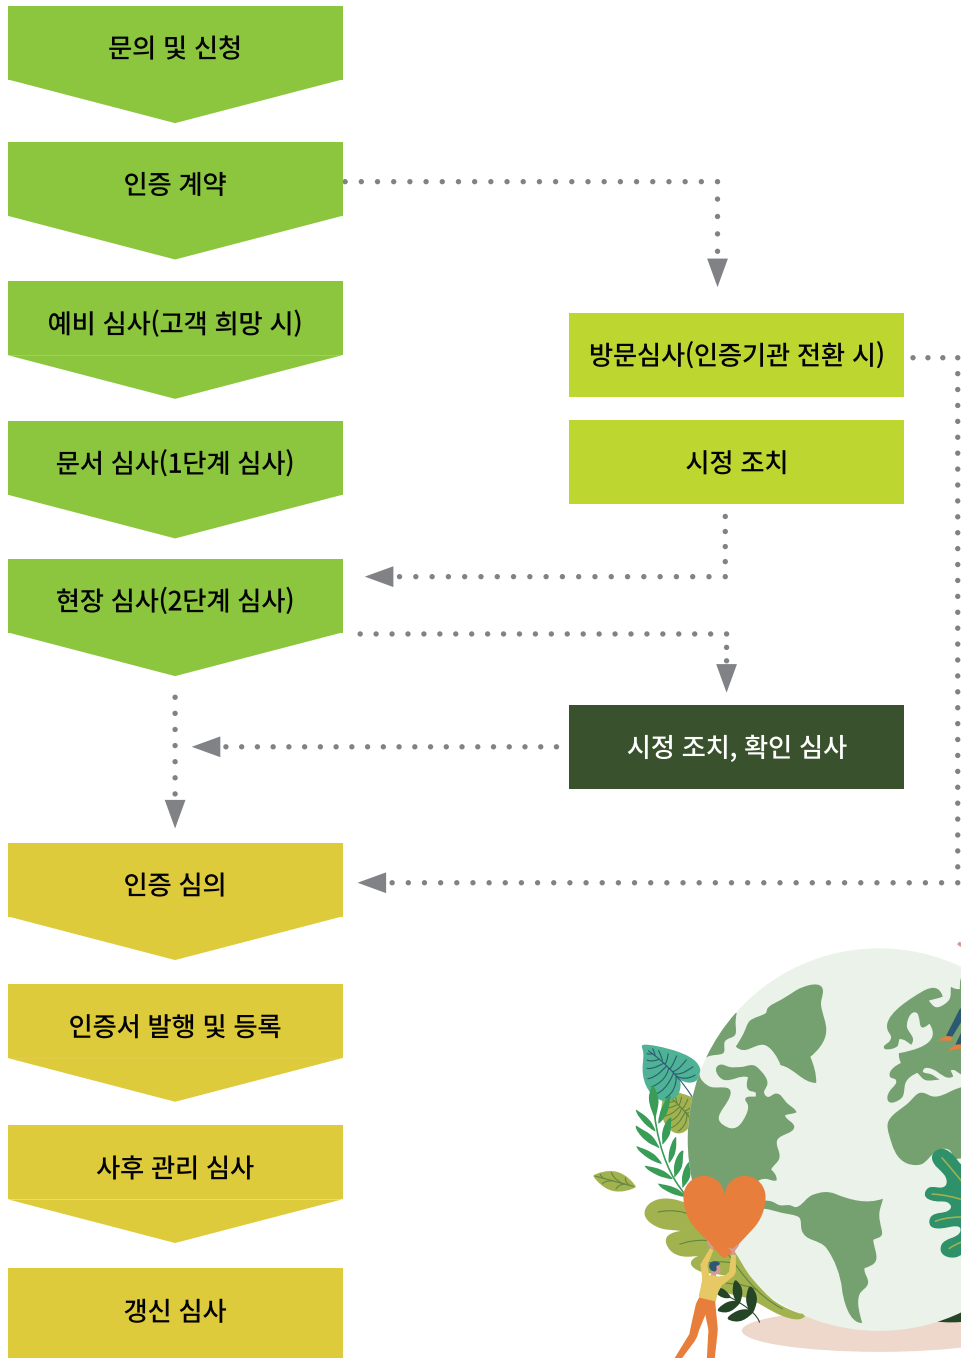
문의 및 신청

인증 계약

예비 심사(고객 희망 시)

방문심사(인증기관 전환 시)

문서 심사(1단계 심사)

시정 조치

현장 심사(2단계 심사)

시정 조치, 확인 심사

인증 심의

인증서 발행 및 등록

사후 관리 심사

갱신 심사